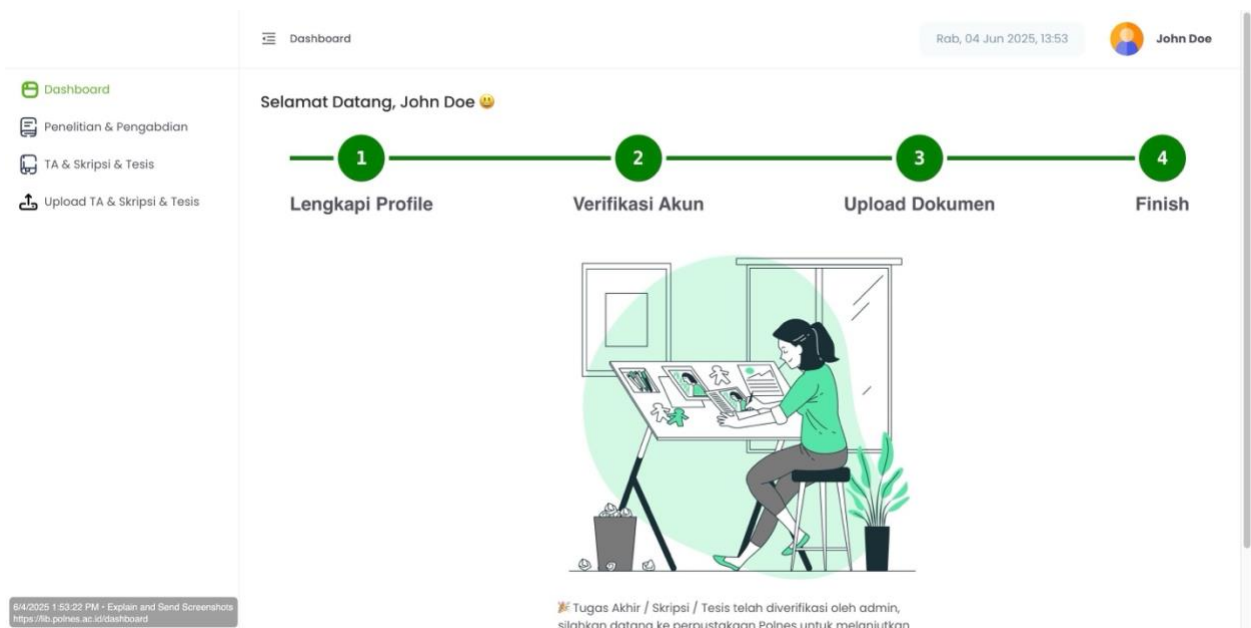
Dashboard

Rab, 04 Jun 2025, 13:53

John Doe

Dashboard

Penelitian & Pengabdian

TA & Skripsi & Tesis

Upload TA & Skripsi & Tesis

Selamat Datang, John Doe 😀

1

Lengkapi Profile

2

Verifikasi Akun

3

Upload Dokumen

4

Finish

🎉 Tugas Akhir / Skripsi / Tesis telah diverifikasi oleh admin, silahkan datang ke perpustakaan Polnes untuk melanjutkan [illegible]

6/4/2025 1:53:22 PM - Explain and Send Screenshots
https://lib.polnes.ac.id/dashboard